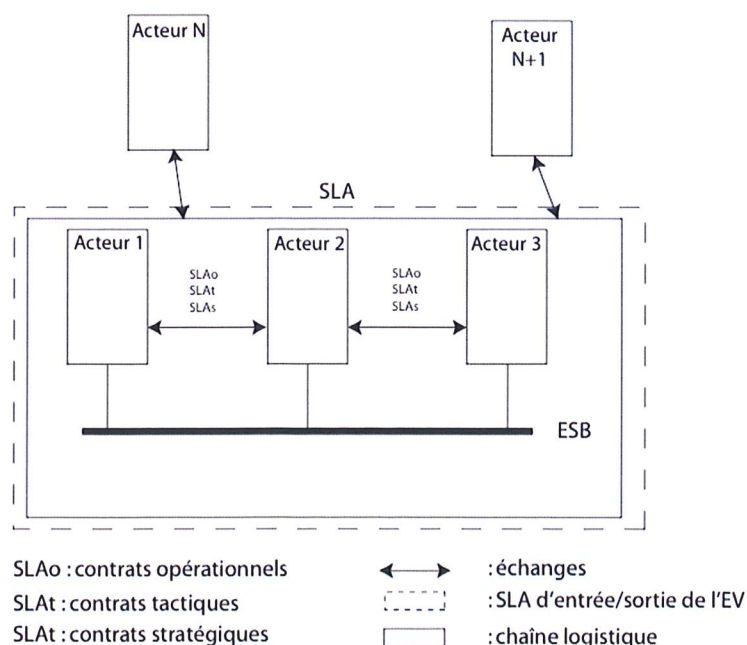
Acteur N

Acteur N+1

SLA

Acteur 1

SLAo
SLAt
SLAs

Acteur 2

SLAo
SLAt
SLAs

Acteur 3

ESB

SLAo : contrats opérationnels
SLAt : contrats tactiques
SLAt : contrats stratégiques

: échanges
: SLA d'entrée/sortie de l'EV
: chaîne logistique